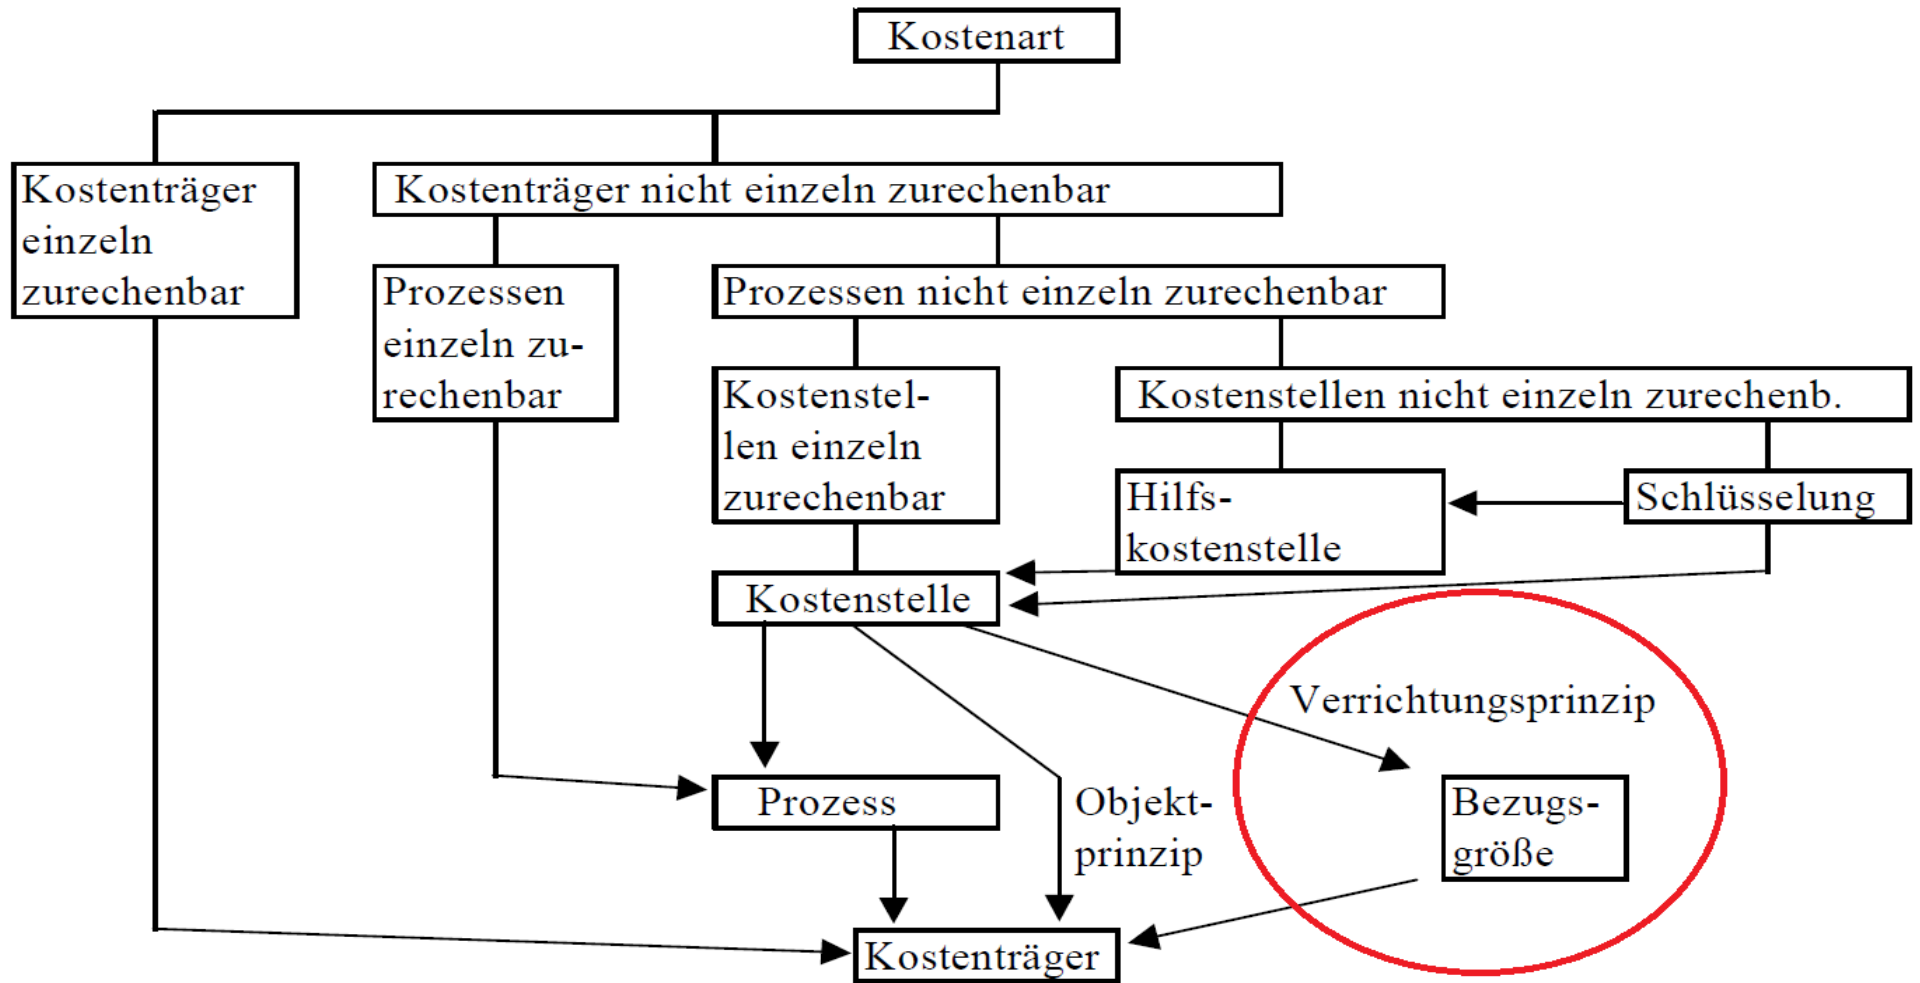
Kostenart

Kostenträger einzeln zurechenbar

Kostenträger nicht einzeln zurechenbar

Prozessen einzeln zurechenbar

Prozessen nicht einzeln zurechenbar

Kostenstellen einzeln zurechenbar

Kostenstellen nicht einzeln zurechenb.

Hilfskostenstelle

Schlüsselung

Kostenstelle

Verrichtungsprinzip

Prozess

Objektprinzip

Bezugsgröße

Kostenträger